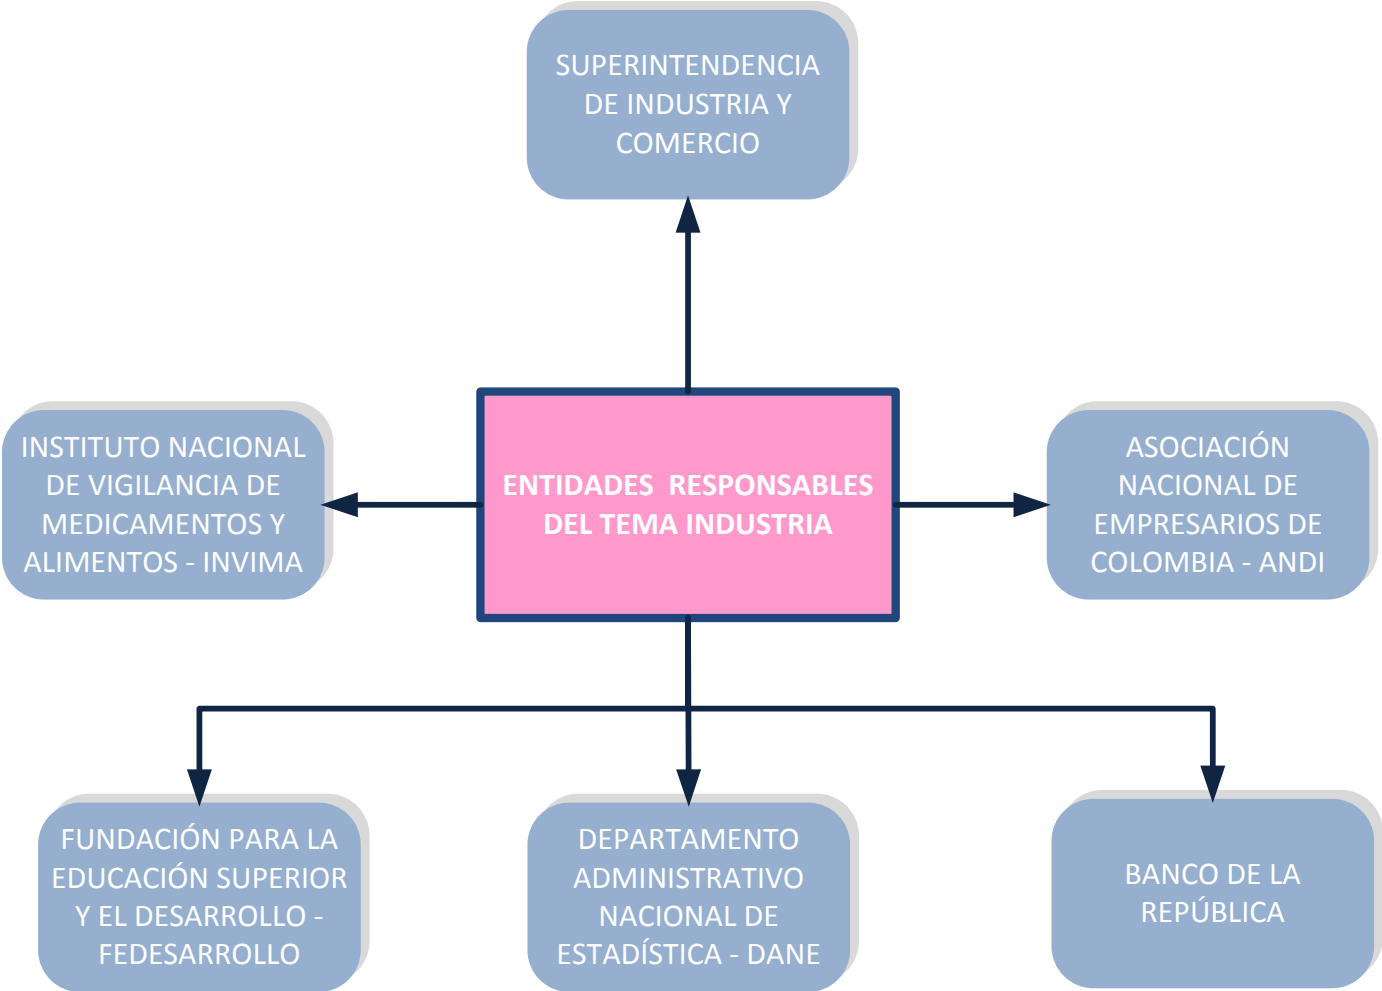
SUPERINTENDENCIA DE INDUSTRIA Y COMERCIO

INSTITUTO NACIONAL DE VIGILANCIA DE MEDICAMENTOS Y ALIMENTOS - INVIMA

ENTIDADES RESPONSABLES DEL TEMA INDUSTRIA

ASOCIACIÓN NACIONAL DE EMPRESARIOS DE COLOMBIA - ANDI

FUNDACIÓN PARA LA EDUCACIÓN SUPERIOR Y EL DESARROLLO - FEDESARROLLO

DEPARTAMENTO ADMINISTRATIVO NACIONAL DE ESTADÍSTICA - DANE

BANCO DE LA REPÚBLICA